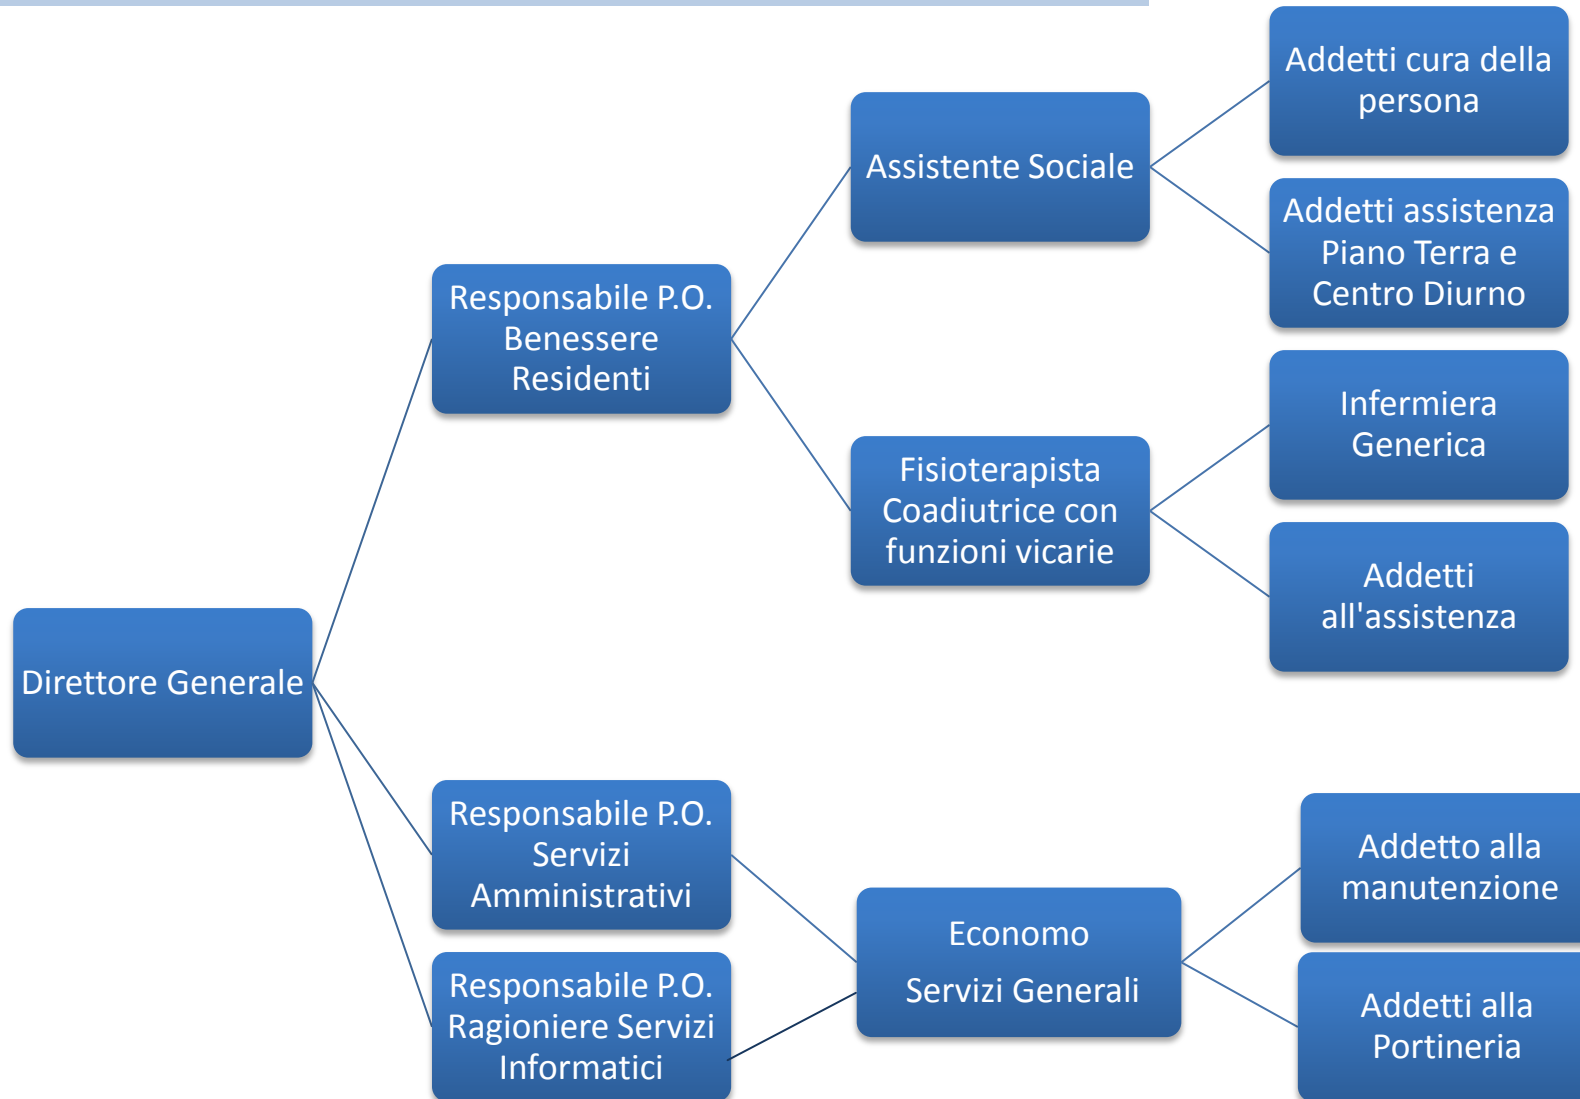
Direttore Generale

Responsabile P.O. Benessere Residenti

Assistente Sociale

Addetti cura della persona

Addetti assistenza Piano Terra e Centro Diurno

Fisioterapista Coadiutrice con funzioni vicarie

Infermiera Generica

Addetti all'assistenza

Responsabile P.O. Servizi Amministrativi

Responsabile P.O. Ragioniere Servizi Informatici

Economo

Servizi Generali

Addetto alla manutenzione

Addetti alla Portineria